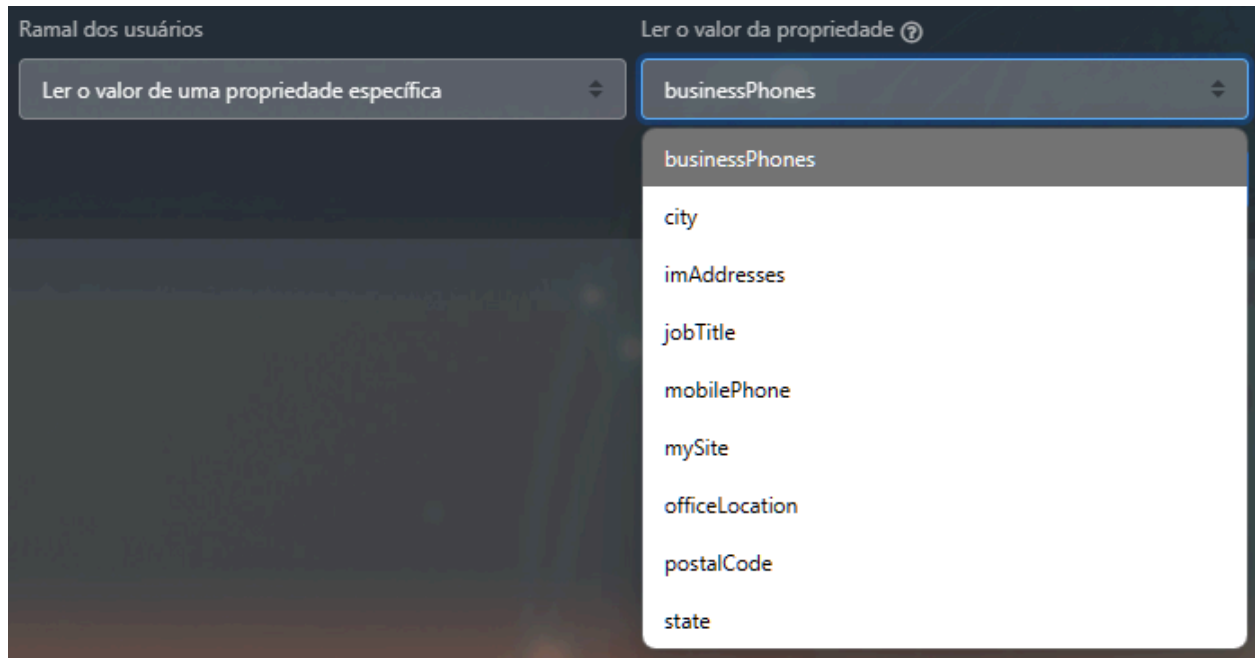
Ramal dos usuários

Ler o valor de uma propriedade específica

Ler o valor da propriedade ?

businessPhones

businessPhones
city
imAddresses
jobTitle
mobilePhone
mySite
officeLocation
postalCode
state